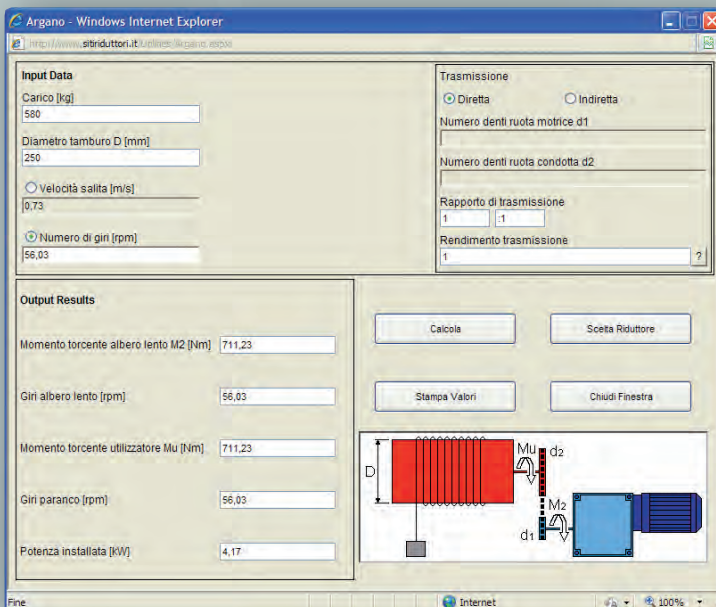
Argano - Windows Internet Explorer

http://www.sitiriduttori.it/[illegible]

Input Data

Carico [kg]
580

Diametro tamburo D [mm]
250

Velocità salita [m/s]
0,73

Numero di giri [rpm]
56,03

Trasmissione

Diretta
Indiretta

Numero denti ruota motrice d1

Numero denti ruota condotta d2

Rapporto di trasmissione
1 :1

Rendimento trasmissione
1 ?

Output Results

Momento torcente albero lento M2 [Nm] 711,23

Giri albero lento [rpm] 56,03

Momento torcente utilizzatore Mu [Nm] 711,23

Giri paranco [rpm] 56,03

Potenza installata [kW] 4,17

Calcola
Scelta Riduttore
Stampa Valori
Chiudi Finestra

D
Mu
d2
M2
d1

Fine
Internet
100%